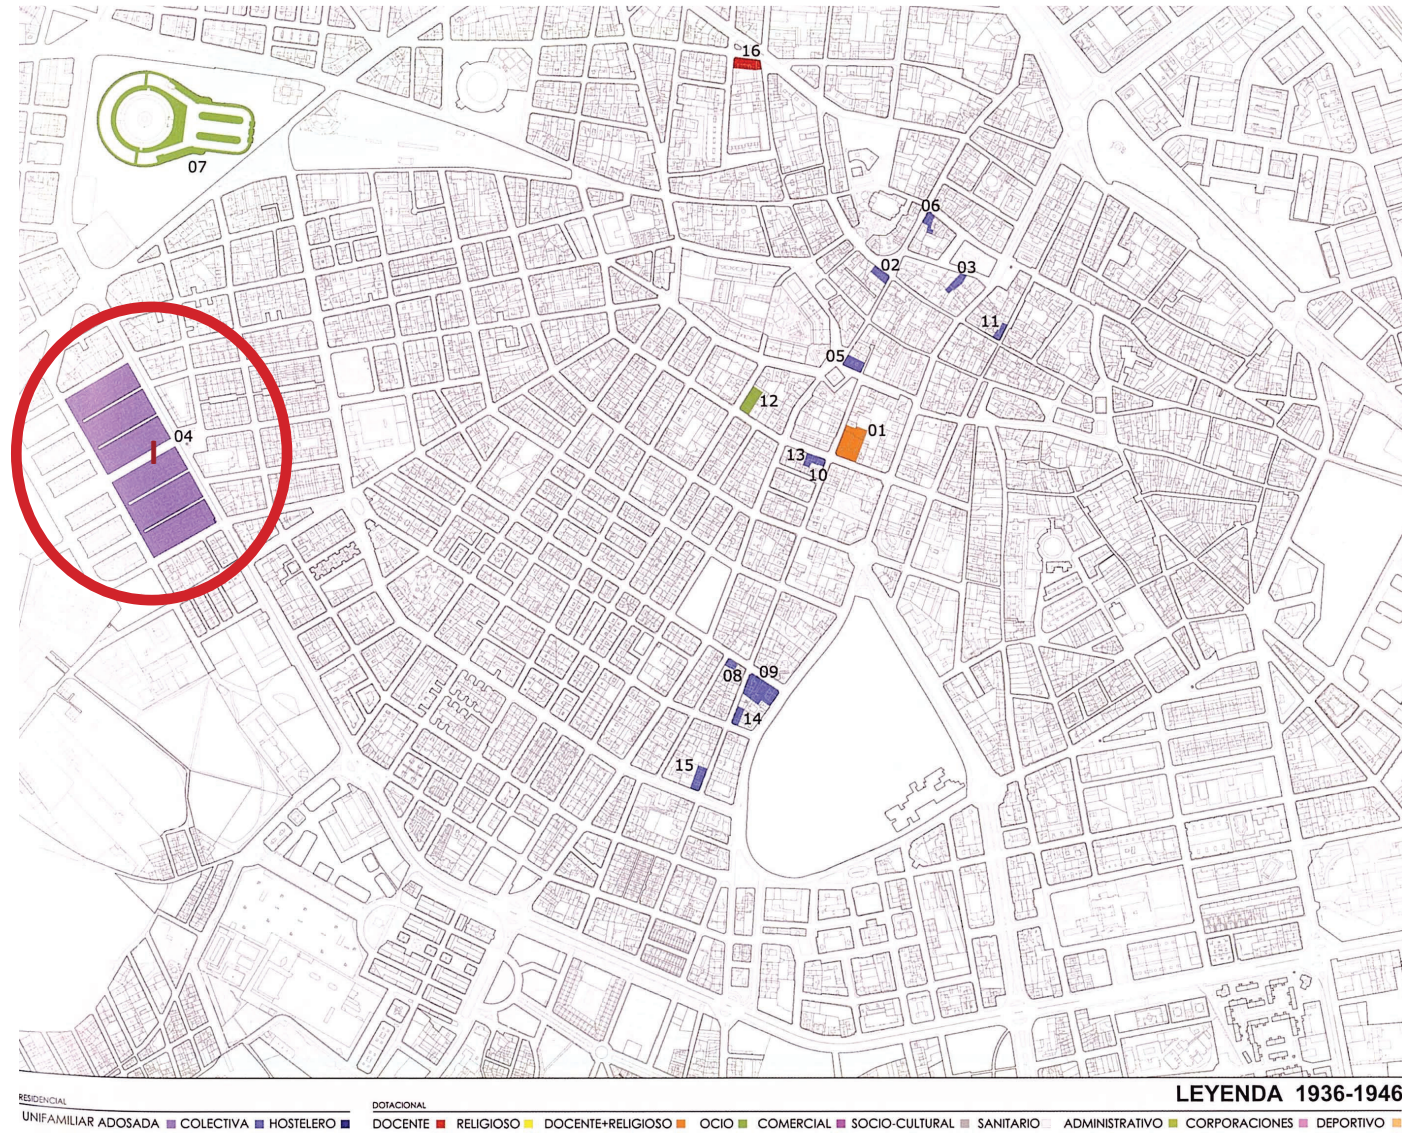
16
07
06
02
03
11
05
12
04
01
13
10
09
08
14
15

LEYENDA 1936-1946

RESIDENCIAL
UNIFAMILIAR ADOSADA COLECTIVA HOSTELERO

DOTACIONAL
DOCENTE RELIGIOSO DOCENTE+RELIGIOSO OCIO COMERCIAL SOCIO-CULTURAL SANITARIO ADMINISTRATIVO CORPORACIONES DEPORTIVO